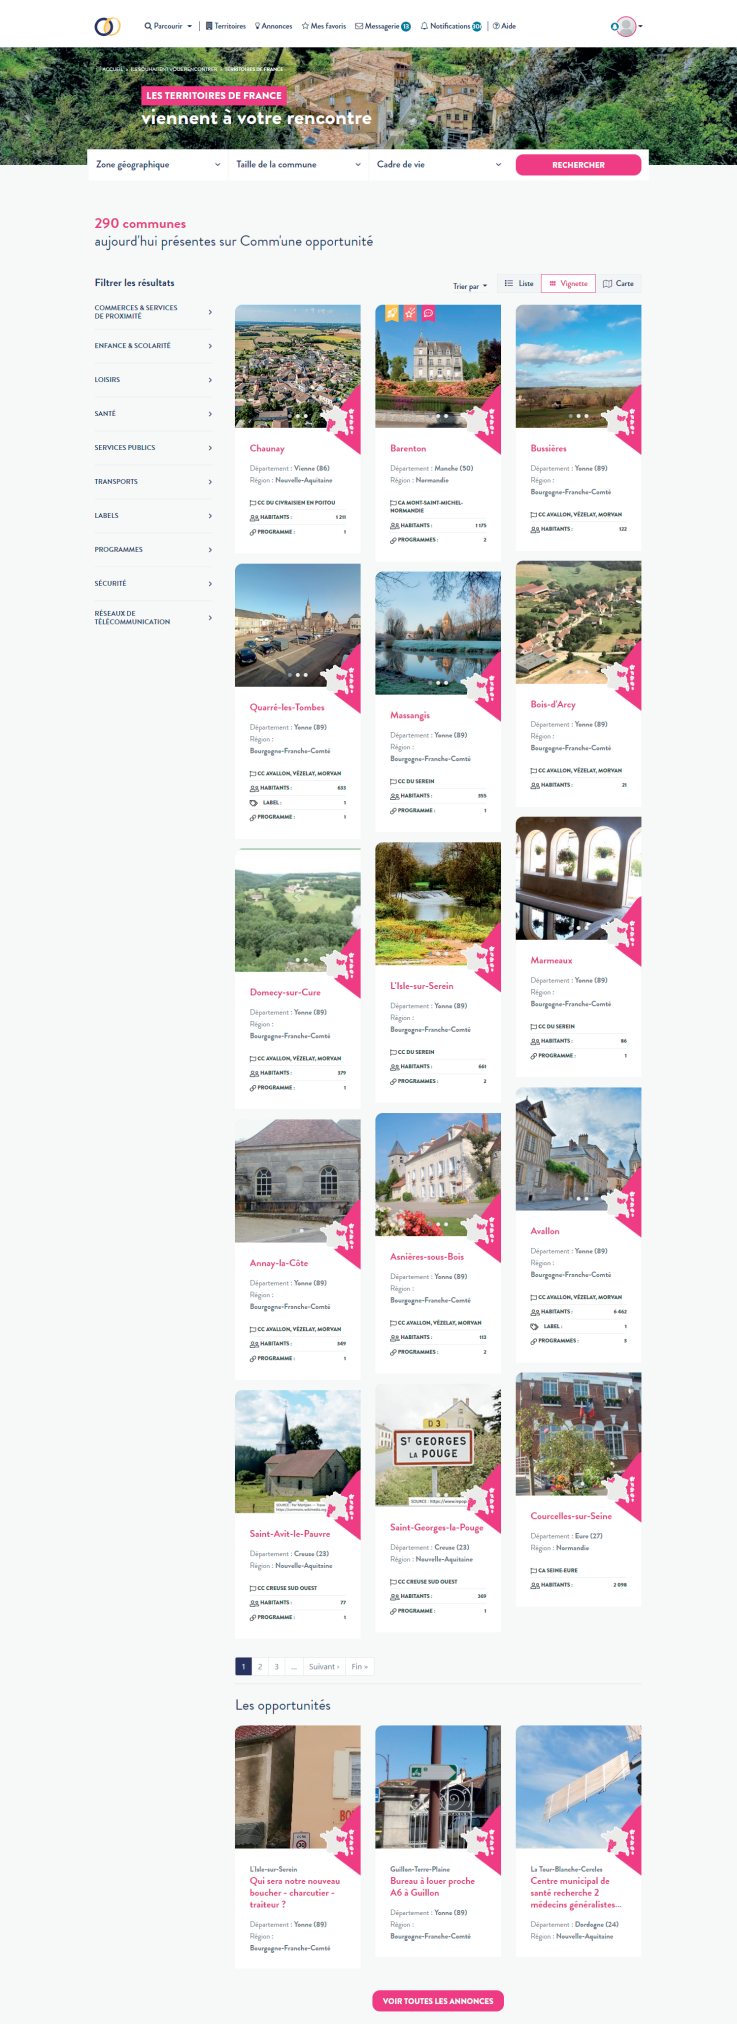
Parcourir | Territoires | Annonces | Mes favoris | Messagerie 13 | Notifications 30 | Aide

ACCUEIL > ILS SOUHAITENT VOUS RENCONTRER > TERRITOIRES DE FRANCE

LES TERRITOIRES DE FRANCE
viennent à votre rencontre

Zone géographique | Taille de la commune | Cadre de vie | RECHERCHER

290 communes
aujourd'hui présentes sur Comm'une opportunité

Filtrer les résultats

COMMERCES & SERVICES DE PROXIMITÉ
ENFANCE & SCOLARITÉ
LOISIRS
SANTÉ
SERVICES PUBLICS
TRANSPORTS
LABELS
PROGRAMMES
SÉCURITÉ
RÉSEAUX DE TÉLÉCOMMUNICATION

Trier par | Liste | Vignette | Carte

Chaunay
Département : Vienne (86)
Région : Nouvelle-Aquitaine
CC DU CIVRAISIEN EN POITOU
HABITANTS : 1 211
PROGRAMME : 1

Barenton
Département : Manche (50)
Région : Normandie
CA MONT-SAINT-MICHEL-NORMANDIE
HABITANTS : 1 175
PROGRAMMES : 2

Bussières
Département : Yonne (89)
Région : Bourgogne-Franche-Comté
CC AVALLON, VÉZELAY, MORVAN
HABITANTS : 122

Quarré-les-Tombes
Département : Yonne (89)
Région : Bourgogne-Franche-Comté
CC AVALLON, VÉZELAY, MORVAN
HABITANTS : 653
LABEL : 1
PROGRAMME : 1

Massangis
Département : Yonne (89)
Région : Bourgogne-Franche-Comté
CC DU SEREIN
HABITANTS : 355
PROGRAMME : 1

Bois-d'Arcy
Département : Yonne (89)
Région : Bourgogne-Franche-Comté
CC AVALLON, VÉZELAY, MORVAN
HABITANTS : 21

Domecy-sur-Cure
Département : Yonne (89)
Région : Bourgogne-Franche-Comté
CC AVALLON, VÉZELAY, MORVAN
HABITANTS : 379
PROGRAMME : 1

L'Isle-sur-Serein
Département : Yonne (89)
Région : Bourgogne-Franche-Comté
CC DU SEREIN
HABITANTS : 661
PROGRAMMES : 2

Marmeaux
Département : Yonne (89)
Région : Bourgogne-Franche-Comté
CC DU SEREIN
HABITANTS : 86
PROGRAMME : 1

Annay-la-Côte
Département : Yonne (89)
Région : Bourgogne-Franche-Comté
CC AVALLON, VÉZELAY, MORVAN
HABITANTS : 349
PROGRAMME : 1

Asnières-sous-Bois
Département : Yonne (89)
Région : Bourgogne-Franche-Comté
CC AVALLON, VÉZELAY, MORVAN
HABITANTS : 113
PROGRAMMES : 2

Avallon
Département : Yonne (89)
Région : Bourgogne-Franche-Comté
CC AVALLON, VÉZELAY, MORVAN
HABITANTS : 6 462
LABEL : 1
PROGRAMMES : 3

Saint-Avit-le-Pauvre
Département : Creuse (23)
Région : Nouvelle-Aquitaine
CC CREUSE SUD OUEST
HABITANTS : 77
PROGRAMME : 1

ST GEORGES LA POUGE
Saint-Georges-la-Pouge
Département : Creuse (23)
Région : Nouvelle-Aquitaine
CC CREUSE SUD OUEST
HABITANTS : 369
PROGRAMME : 1

Courcelles-sur-Seine
Département : Eure (27)
Région : Normandie
CA SEINE-EURE
HABITANTS : 2 098

1 2 3 ... Suivant › Fin »

Les opportunités

L'Isle-sur-Serein
Qui sera notre nouveau boucher - charcutier - traiteur ?
Département : Yonne (89)
Région : Bourgogne-Franche-Comté

Guillon-Terre-Plaine
Bureau à louer proche A6 à Guillon
Département : Yonne (89)
Région : Bourgogne-Franche-Comté

La Tour-Blanche-Cercles
Centre municipal de santé recherche 2 médecins généralistes...
Département : Dordogne (24)
Région : Nouvelle-Aquitaine

VOIR TOUTES LES ANNONCES